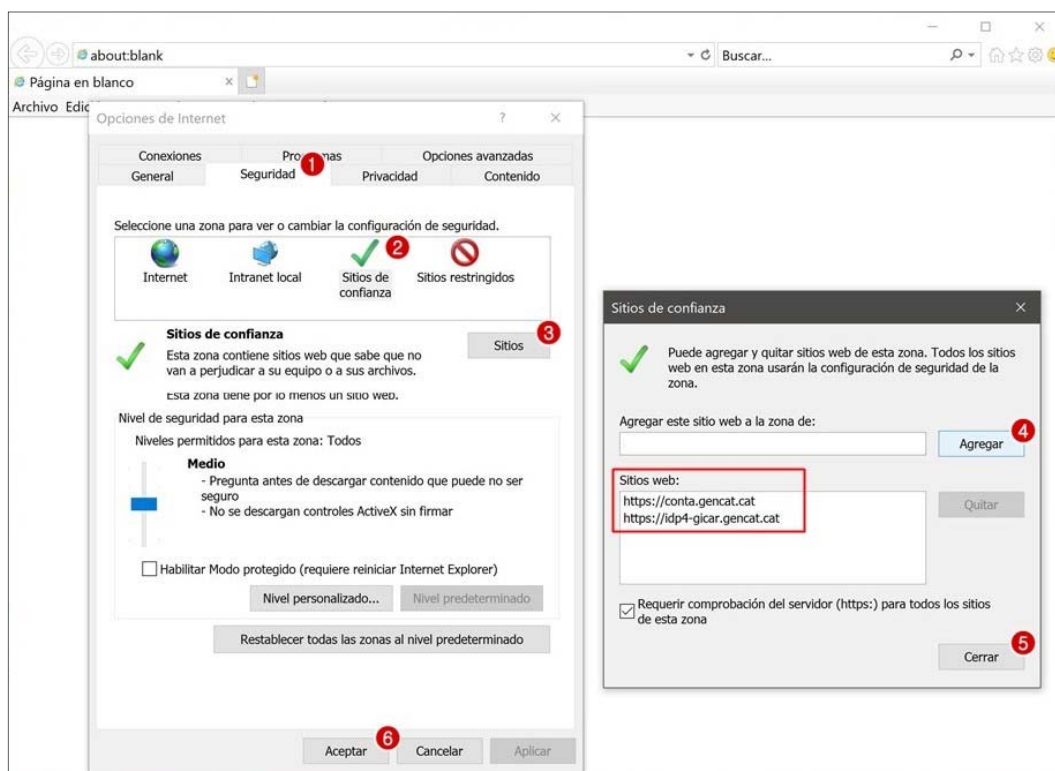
about:blank

Buscar...

Página en blanco

Archivo Edic

Opciones de Internet

?

Conexiones

Pro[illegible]mas

Opciones avanzadas

General

Seguridad

1

Privacidad

Contenido

Seleccione una zona para ver o cambiar la configuración de seguridad.

Internet

Intranet local

Sitios de confianza

2

Sitios restringidos

Sitios de confianza

Esta zona contiene sitios web que sabe que no van a perjudicar a su equipo o a sus archivos.

Sitios

3

Esta zona tiene por lo menos un sitio web.

Nivel de seguridad para esta zona

Niveles permitidos para esta zona: Todos

Medio

- Pregunta antes de descargar contenido que puede no ser seguro
- No se descargan controles ActiveX sin firmar

Habilitar Modo protegido (requiere reiniciar Internet Explorer)

Nivel personalizado...

Nivel predeterminado

Restablecer todas las zonas al nivel predeterminado

Aceptar

6

Cancelar

Aplicar

Sitios de confianza

Puede agregar y quitar sitios web de esta zona. Todos los sitios web en esta zona usarán la configuración de seguridad de la zona.

Agregar este sitio web a la zona de:

Agregar

4

Sitios web:

https://conta.gencat.cat
https://idp4-gicar.gencat.cat

Quitar

Requerir comprobación del servidor (https:) para todos los sitios de esta zona

5

Cerrar